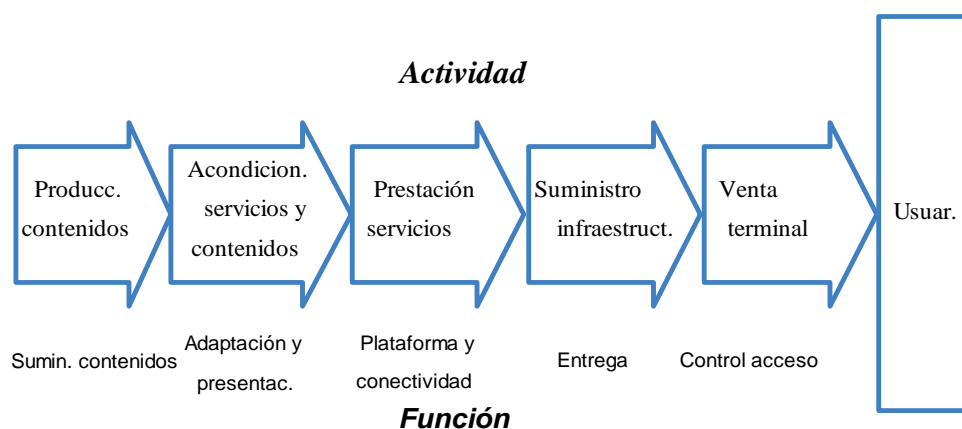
Actividad

Producc. contenidos

Acondicion. servicios y contenidos

Prestación servicios

Suministro infraestruct.

Venta terminal

Usuar.

Sumin. contenidos

Adaptación y presentac.

Plataforma y conectividad

Entrega

Control acceso

Función